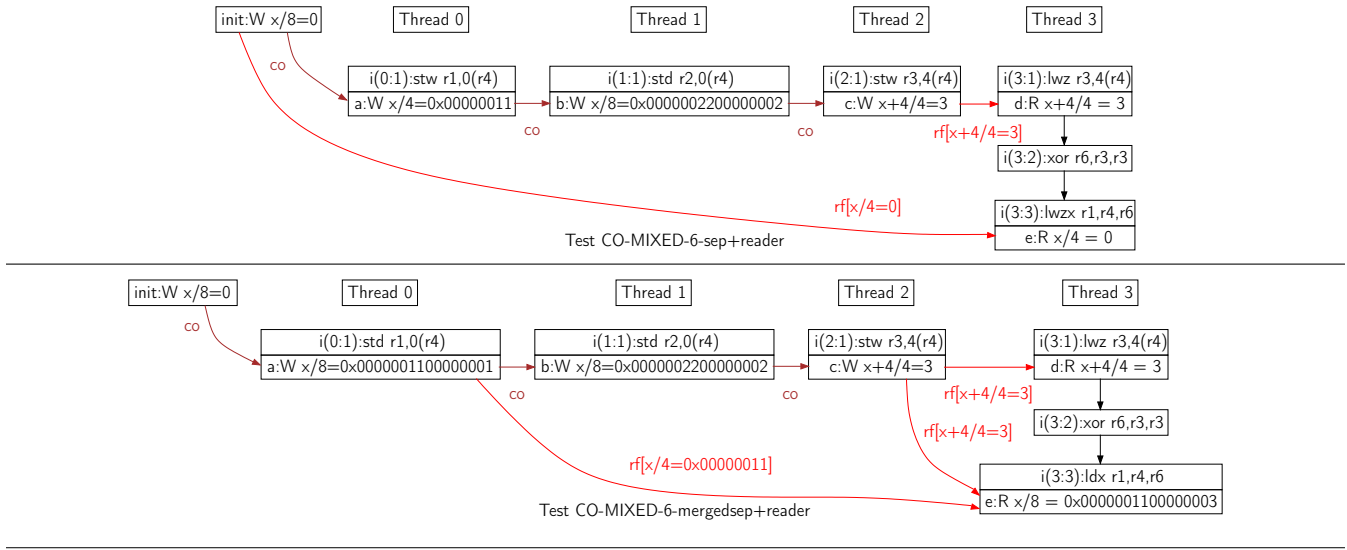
init:W x/8=0

Thread 0

Thread 1

Thread 2

Thread 3

co

i(0:1):stw r1,0(r4)
a:W x/4=0x00000011

co

i(1:1):std r2,0(r4)
b:W x/8=0x0000002200000002

co

i(2:1):stw r3,4(r4)
c:W x+4/4=3

rf[x+4/4=3]

i(3:1):lwz r3,4(r4)
d:R x+4/4 = 3

i(3:2):xor r6,r3,r3

rf[x/4=0]

i(3:3):lwzx r1,r4,r6
e:R x/4 = 0

Test CO-MIXED-6-sep+reader

init:W x/8=0

Thread 0

Thread 1

Thread 2

Thread 3

co

i(0:1):std r1,0(r4)
a:W x/8=0x0000001100000001

co

i(1:1):std r2,0(r4)
b:W x/8=0x0000002200000002

co

i(2:1):stw r3,4(r4)
c:W x+4/4=3

rf[x+4/4=3]

i(3:1):lwz r3,4(r4)
d:R x+4/4 = 3

i(3:2):xor r6,r3,r3

rf[x+4/4=3]

rf[x/4=0x00000011]

i(3:3):ldx r1,r4,r6
e:R x/8 = 0x0000001100000003

Test CO-MIXED-6-mergedsep+reader